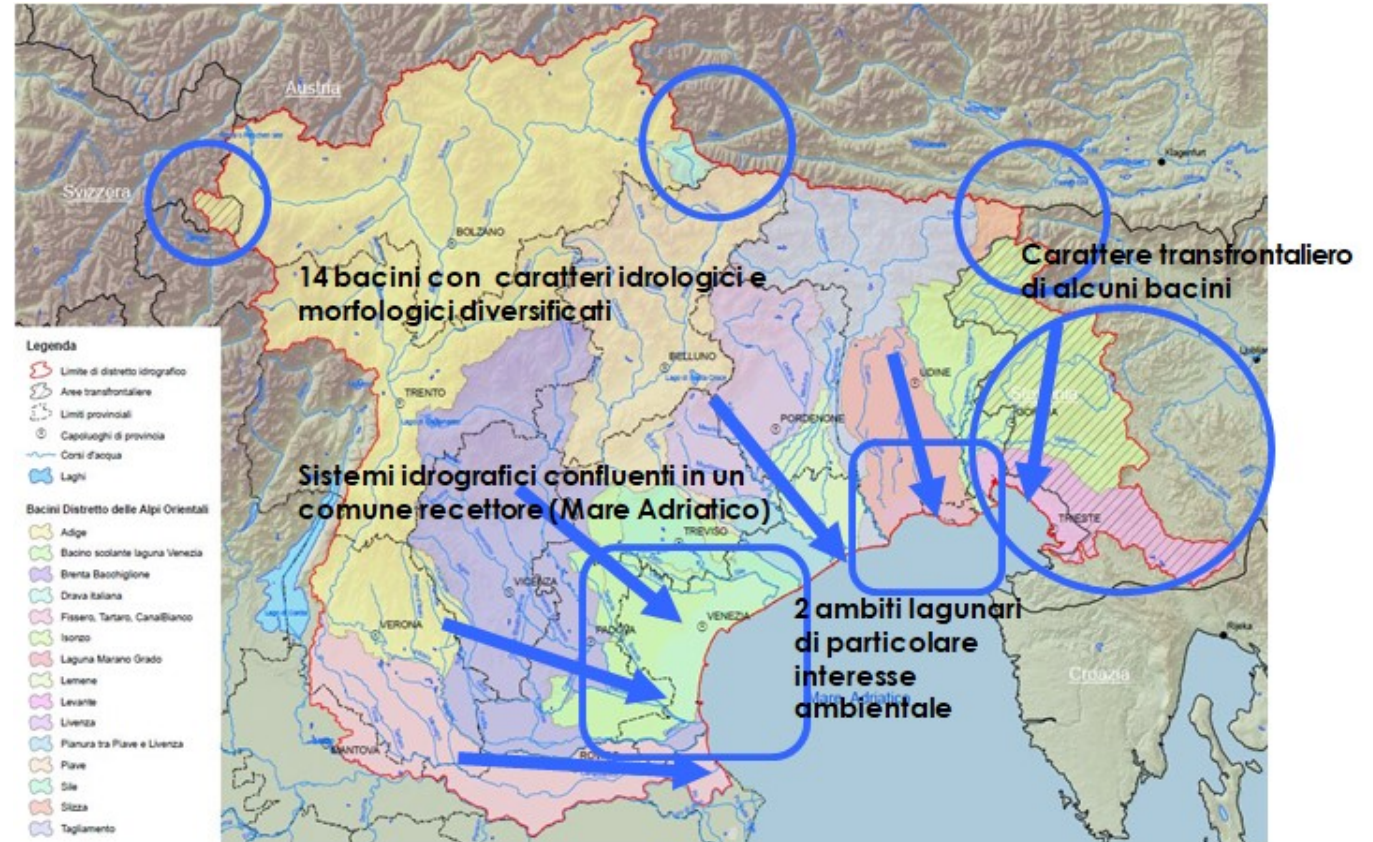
Austria

Svizzera

BOLZANO

TRENTO

BELLUNO

PORDENONE

UDINE

GORIZIA

Slovenia

TRIESTE

Klagenfurt

Ljubljana

Rijeka

Croazia

TREVISO

VICENZA

VENEZIA

PADOVA

VERONA

MANTOVA

ROVIGO

Mare Adriatico

14 bacini con caratteri idrologici e morfologici diversificati

Carattere transfrontaliero di alcuni bacini

Sistemi idrografici confluenti in un comune recettore (Mare Adriatico)

2 ambiti lagunari di particolare interesse ambientale

Legenda
Limite di distretto idrografico
Aree transfrontaliere
Limiti provinciali
Capoluoghi di provincia
Corsi d'acqua
Laghi

Bacini Distretto delle Alpi Orientali
Adige
Bacino scolante laguna Venezia
Brenta Bacchiglione
Drava italiana
Fissero, Tartaro, CanalBianco
Isonzo
Laguna Marano Grado
Lemene
Levante
Livenza
Pianura tra Piave e Livenza
Piave
Sile
Slizza
Tagliamento